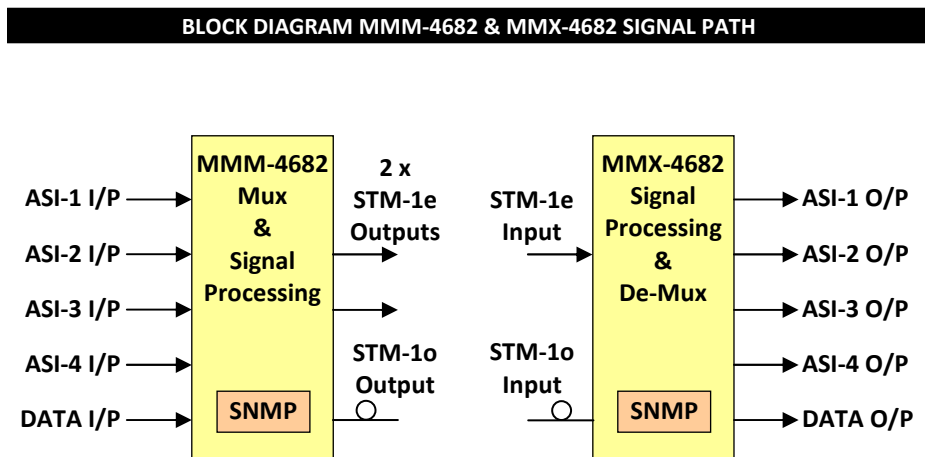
BLOCK DIAGRAM MMM-4682 & MMX-4682 SIGNAL PATH

ASI-1 I/P
ASI-2 I/P
ASI-3 I/P
ASI-4 I/P
DATA I/P

MMM-4682 Mux & Signal Processing

SNMP

2 x STM-1e Outputs

STM-1o Output

STM-1e Input

STM-1o Input

MMX-4682 Signal Processing & De-Mux

SNMP

ASI-1 O/P
ASI-2 O/P
ASI-3 O/P
ASI-4 O/P
DATA O/P